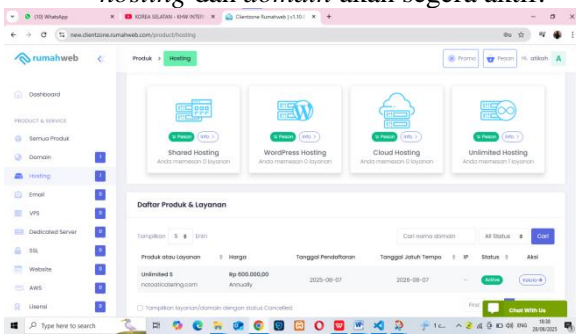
hosting dan domain akan segera aktif.

(10) WhatsApp | KOREA SELATAN - KHM INTER | Clientzone Rumahweb | v1.10.1 | +

new.clientzone.rumahweb.com/product/hosting

rumahweb

Produk > Hosting

Promo | Pesan | Hi, atikah A

Dashboard

PRODUCT & SERVICE

Semua Produk

Domain 1

Hosting 1

Email 0

VPS 0

Dedicated Server 0

SSL 0

Website 0

AWS 0

Lisensi 0

Pesan | Info

Shared Hosting
Anda memesan 0 layanan

Pesan | Info

WordPress Hosting
Anda memesan 0 layanan

Pesan | Info

Cloud Hosting
Anda memesan 0 layanan

Pesan | Info

Unlimited Hosting
Anda memesan 1 layanan

Daftar Produk & Layanan

Tampilkan 5 entri

Cari nama domain

All Status

Cari

| Produk atau Layanan | Harga | Tanggal Pendaftaran | Tanggal Jatuh Tempo | IP | Status | Aksi |
|---|---|---|---|---|---|---|
| Unlimited S ncosdicolering.com | Rp 600.000,00 Annually | 2025-08-07 | 2026-08-07 | - | Active | Kelola |

Tampilkan layanan/domain dengan status Cancelled

First

Chat With Us

Type here to search

18:38 28/08/2025